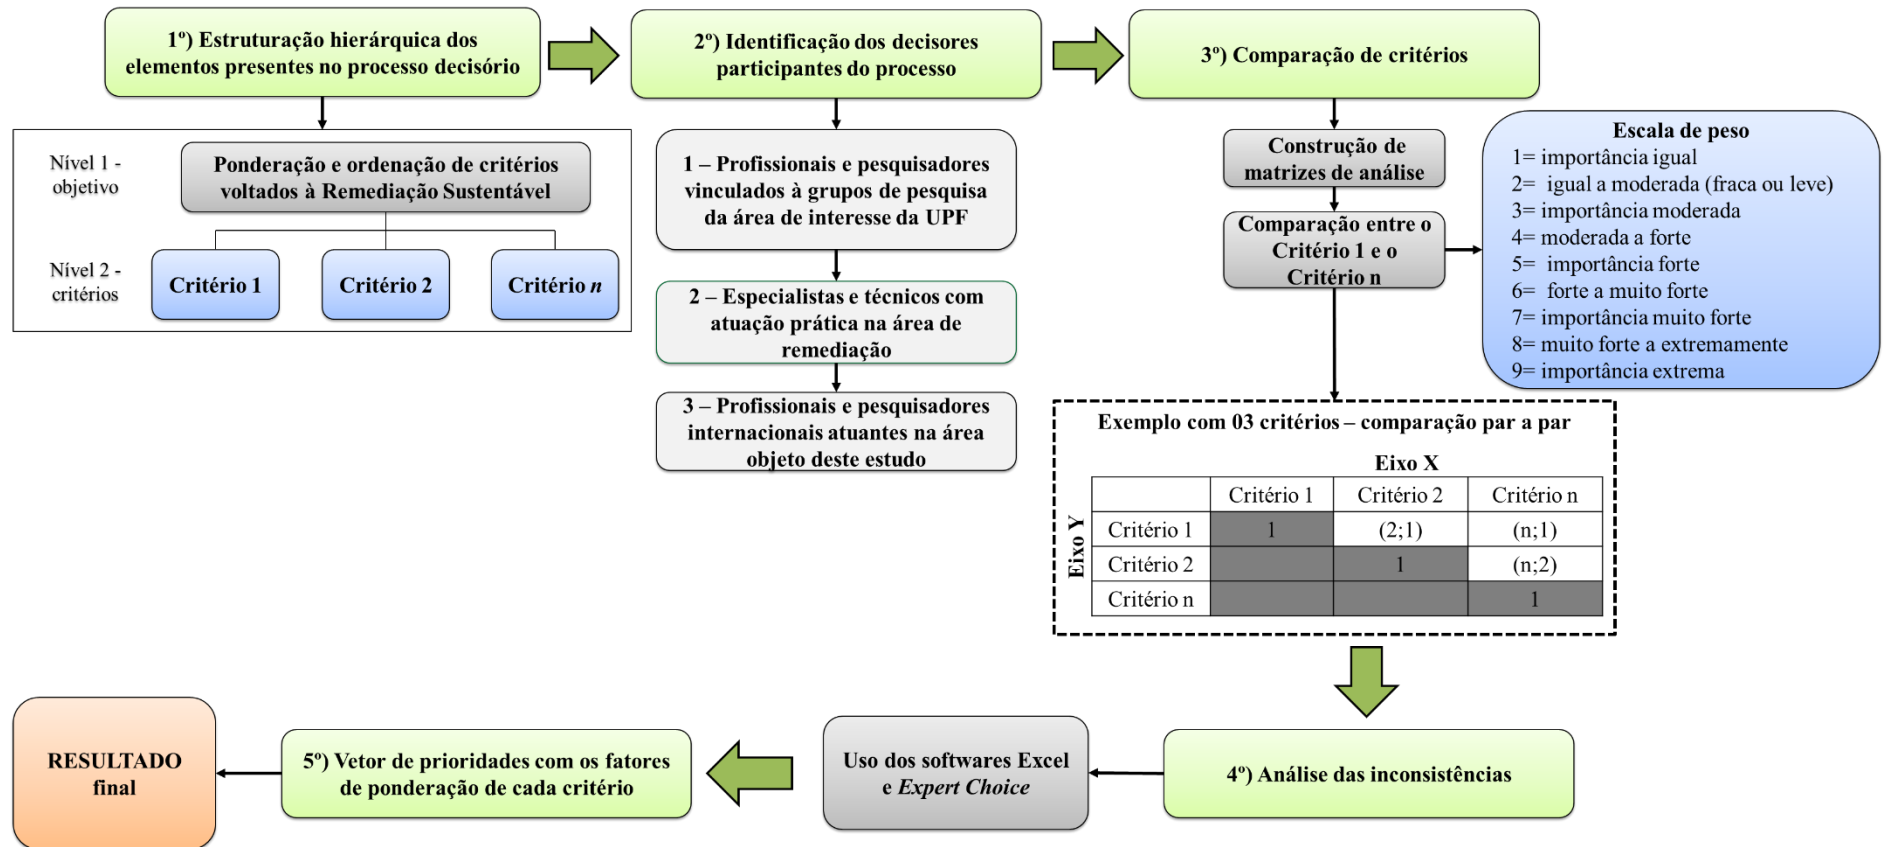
1º) Estruturação hierárquica dos elementos presentes no processo decisório

2º) Identificação dos decisores participantes do processo

3º) Comparação de critérios

Nível 1 - objetivo

Ponderação e ordenação de critérios voltados à Remediação Sustentável

Nível 2 - critérios

Critério 1

Critério 2

Critério *n*

1 – Profissionais e pesquisadores vinculados à grupos de pesquisa da área de interesse da UPF

2 – Especialistas e técnicos com atuação prática na área de remediação

3 – Profissionais e pesquisadores internacionais atuantes na área objeto deste estudo

Construção de matrizes de análise

Comparação entre o Critério 1 e o Critério n

Escala de peso
1= importância igual
2= igual a moderada (fraca ou leve)
3= importância moderada
4= moderada a forte
5= importância forte
6= forte a muito forte
7= importância muito forte
8= muito forte a extremamente
9= importância extrema

Exemplo com 03 critérios – comparação par a par

Eixo X

Eixo Y

| | Critério 1 | Critério 2 | Critério n |
|---|---|---|---|
| Critério 1 | 1 | (2;1) | (n;1) |
| Critério 2 | | 1 | (n;2) |
| Critério n | | | 1 |

RESULTADO final

5º) Vetor de prioridades com os fatores de ponderação de cada critério

Uso dos softwares Excel e *Expert Choice*

4º) Análise das inconsistências